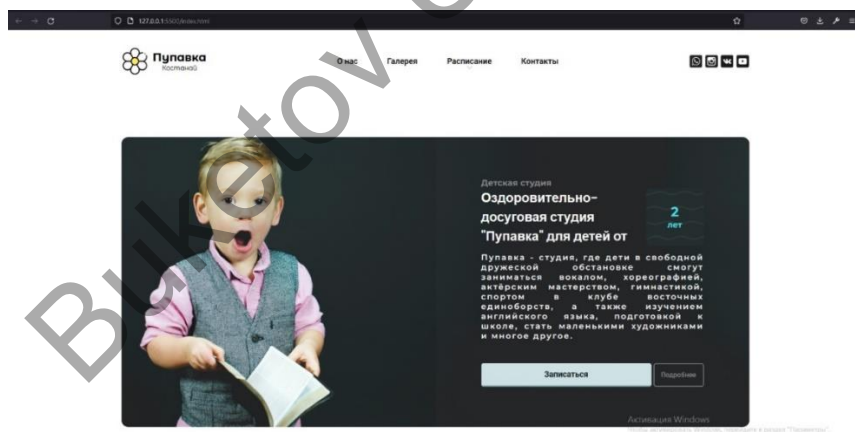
127.0.0.1:5500/index.html

Пупавка
Кострома

О нас Галерея Расписание Контакты

Детская студия
Оздоровительно-досуговая студия "Пупавка" для детей от

2
лет

Пупавка - студия, где дети в свободной дружеской обстановке смогут заниматься вокалом, хореографией, актёрским мастерством, гимнастикой, спортом в клубе восточных единоборств, а также изучением английского языка, подготовкой к школе, стать маленькими художниками и многое другое.

Записаться
Подробнее

Активация Windows
Чтобы активировать Windows, перейдите в раздел "Параметры".

Buketov